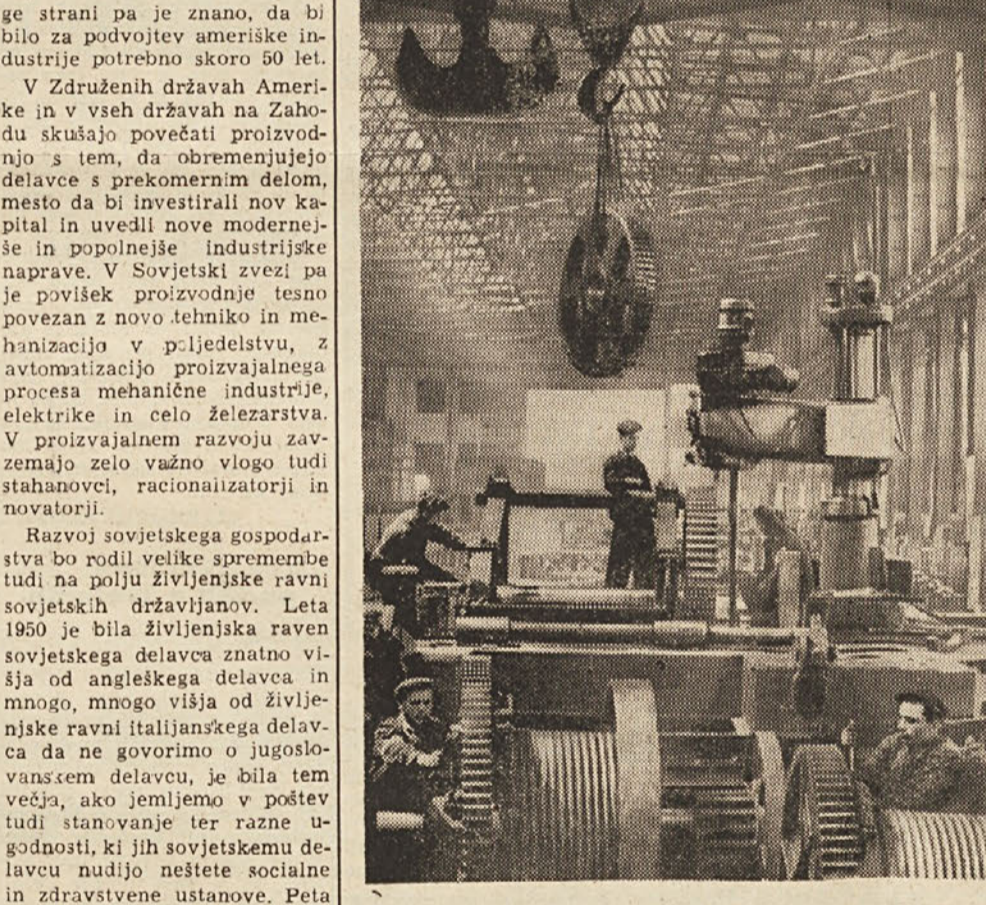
ge strani pa je znano, da bi bilo za podvojtev ameriške industrije potrebno skoro 50 let.

V Združenih državah Amerike in v vseh državah na Zahodu skušajo povečati proizvodnjo s tem, da obremenjujejo delavce s prekomernim delom, mesto da bi investirali nov kapital in uvedli nove modernejše in popolnejše industrijske naprave. V Sovjetski zvezi pa je povišek proizvodnje tesno povezan z novo tehniko in mehanizacijo v poljedelstvu, z avtomatizacijo proizvajalnega procesa mehanične industrije, elektrike in celo železarstva. V proizvajalnem razvoju zavzemajo zelo važno vlogo tudi stahanovci, racionalizatorji in novatorji.

Razvoj sovjetskega gospodarstva bo rodil velike spremembe tudi na polju življenjske ravni sovjetskih državljanov. Leta 1950 je bila življenjska raven sovjetskega delavca znatno višja od angleškega delavca in mnogo, mnogo višja od življenjske ravni italijanskega delavca da ne govorimo o jugoslovanskem delavcu, je bila tem večja, ako jemljemo v poštev tudi stanovanje ter razne ugodnosti, ki jih sovjetskemu delavcu nudijo neštete socialne in zdravstvene ustanove. Peta